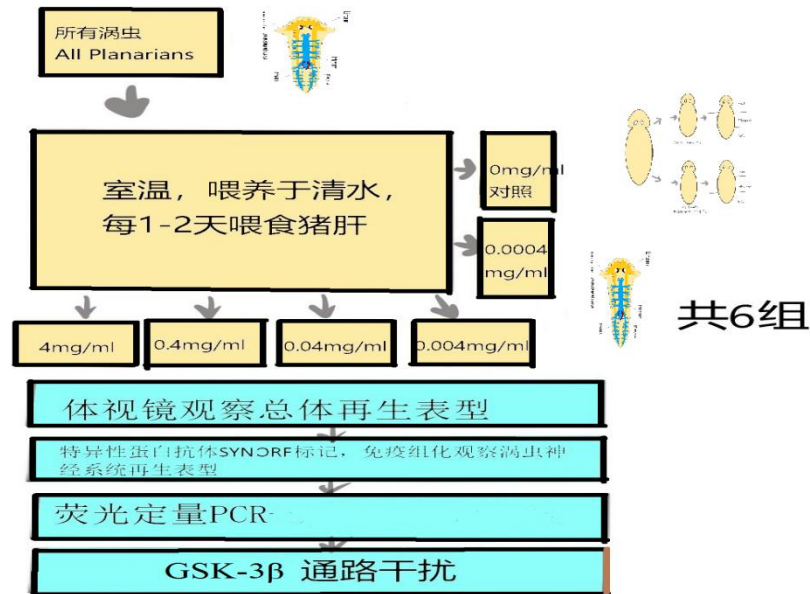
所有涡虫
All Planarians

室温，喂养于清水，每1-2天喂食猪肝

0mg/ml 对照

0.0004 mg/ml

4mg/ml

0.4mg/ml

0.04mg/ml

0.004mg/ml

共6组

体视镜观察总体再生表型

特异性蛋白抗体SYNORF标记，免疫组化观察涡虫神经系统再生表型

荧光定量PCR

GSK-3β 通路干扰